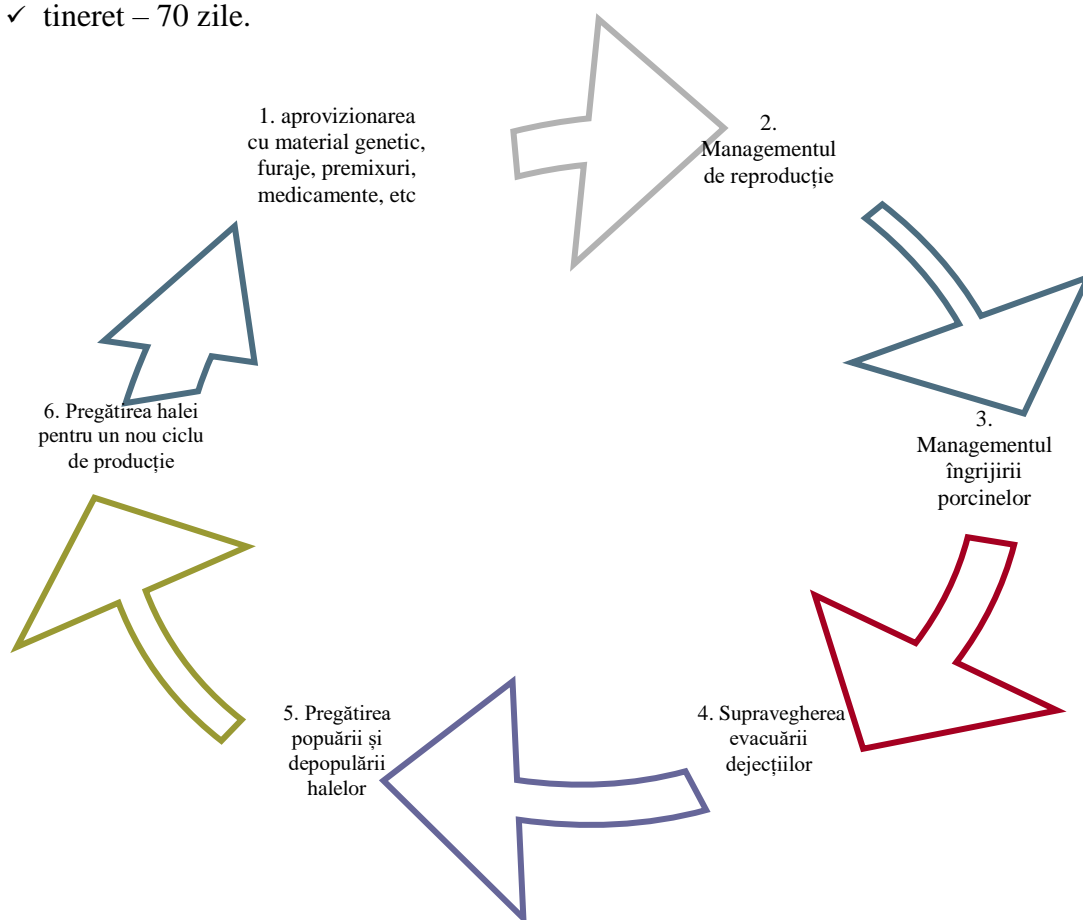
✓ tineret – 70 zile.

1. aprovizionarea cu material genetic, furaje, premixuri, medicamente, etc

2. Managementul de reproducție

3. Managementul îngrijirii porcinelor

4. Supravegherea evacuării dejecțiilor

5. Pregătirea populării și depopulării halelor

6. Pregătirea halei pentru un nou ciclu de producție